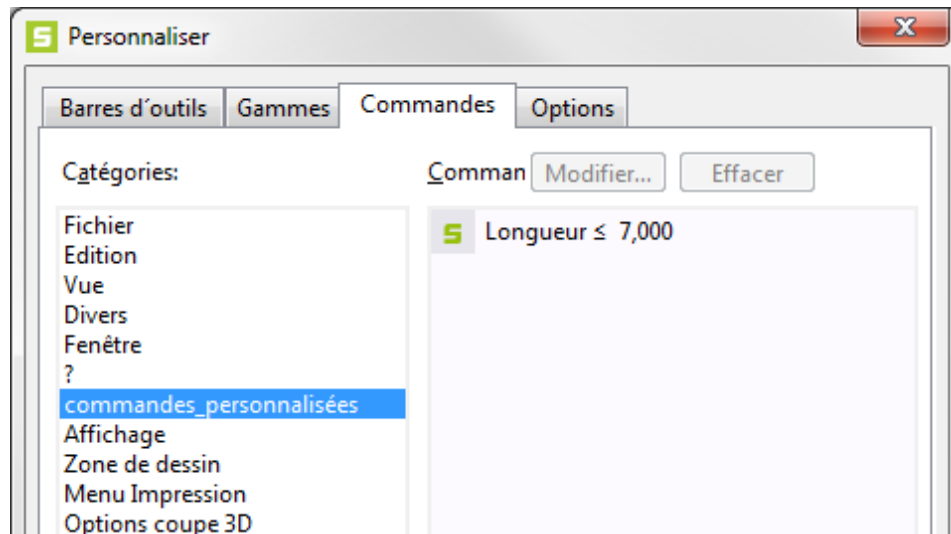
Personnaliser

Barres d´outils | Gammes | Commandes | Options

Catégories:

Fichier
Edition
Vue
Divers
Fenêtre
?
commandes_personnalisées
Affichage
Zone de dessin
Menu Impression
Options coupe 3D

Comman Modifier... Effacer

Longueur ≤ 7,000